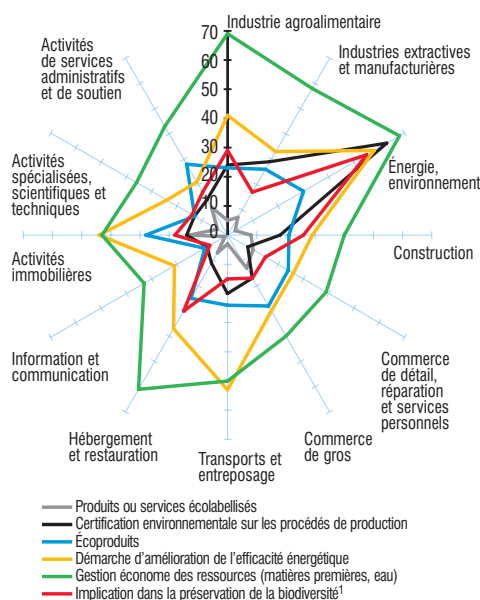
Industrie agroalimentaire

70
60
50
40
30
20
10
0

Industries extractives et manufacturières

Énergie, environnement

Construction

Commerce de détail, réparation et services personnels

Commerce de gros

Transports et entreposage

Hébergement et restauration

Information et communication

Activités immobilières

Activités spécialisées, scientifiques et techniques

Activités de services administratifs et de soutien

Produits ou services écolabellisés
Certification environnementale sur les procédés de production
Écoproduits
Démarche d'amélioration de l'efficacité énergétique
Gestion économe des ressources (matières premières, eau)
Implication dans la préservation de la biodiversité$^1$